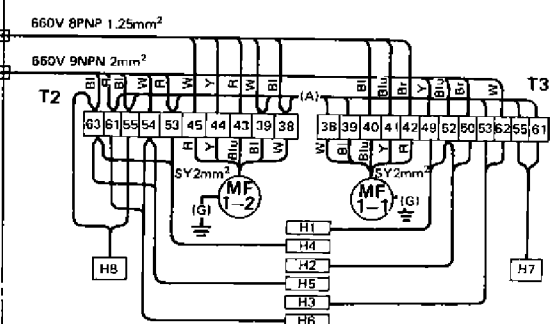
660V 8PNP 1.25mm$^2$

660V 9NPN 2mm$^2$

T2

T3

Bl Bl Bl W W R Y R W Bl W (A) W Bl Blu Br Y Bl Br W

63 61 55 54 53 45 44 43 39 38

38 39 40 41 42 49 52 60 53 62 55 61

R Y Blu Bl W

W Bl Blu Y R

5Y2mm$^2$

5Y2mm$^2$

MF 1-2

MF 1-1

(G)

(G)

H1

H4

H2

H5

H3

H6

H8

H7